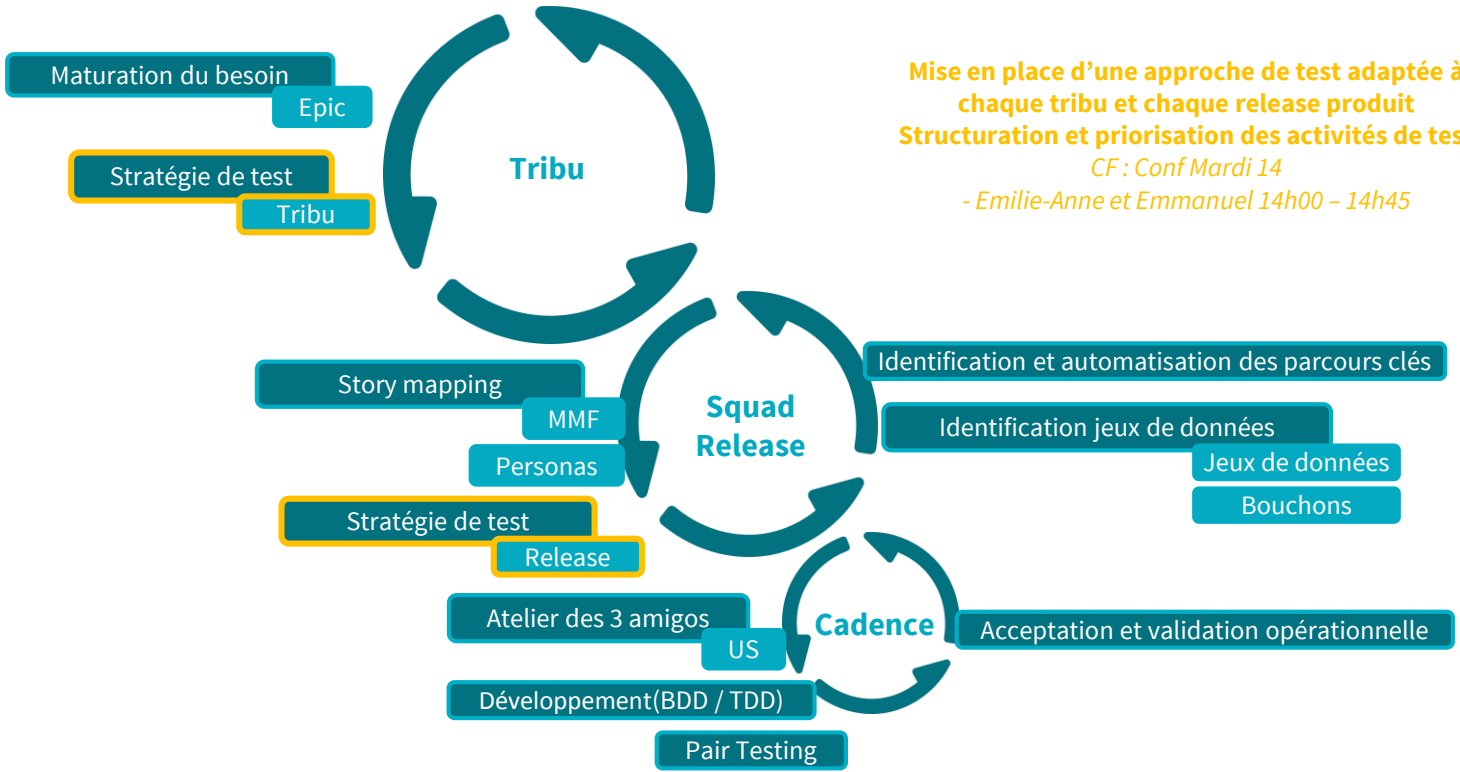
Maturation du besoin

Epic

Stratégie de test

Tribu

Tribu

Mise en place d'une approche de test adaptée à chaque tribu et chaque release produit
Structuration et priorisation des activités de tes
CF : Conf Mardi 14
- Emilie-Anne et Emmanuel 14h00 – 14h45

Story mapping

MMF

Personas

Squad Release

Identification et automatisation des parcours clés

Identification jeux de données

Jeux de données

Bouchons

Stratégie de test

Release

Atelier des 3 amigos

US

Cadence

Acceptation et validation opérationnelle

Développement(BDD / TDD)

Pair Testing